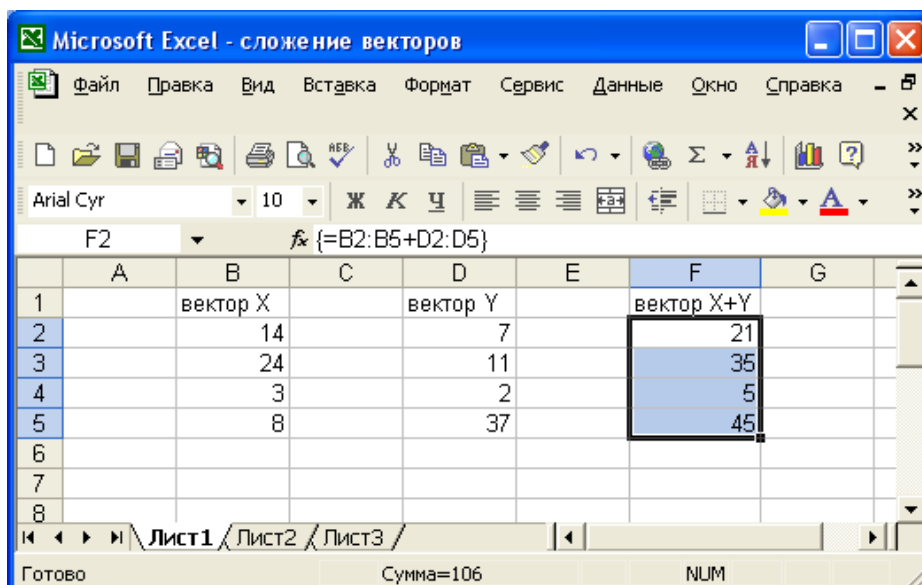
Microsoft Excel - сложение векторов

Файл Правка Вид Вставка Формат Сервис Данные Окно Справка

Arial Cyr 10 Ж К Ч

F2 $f_x$ {=B2:B5+D2:D5}

| | A | B | C | D | E | F | G |
|---|---|---|---|---|---|---|---|
| 1 | | вектор X | | вектор Y | | вектор X+Y | |
| 2 | | 14 | | 7 | | 21 | |
| 3 | | 24 | | 11 | | 35 | |
| 4 | | 3 | | 2 | | 5 | |
| 5 | | 8 | | 37 | | 45 | |
| 6 | | | | | | | |
| 7 | | | | | | | |
| 8 | | | | | | | |

Лист1 Лист2 Лист3

Готово Сумма=106 NUM